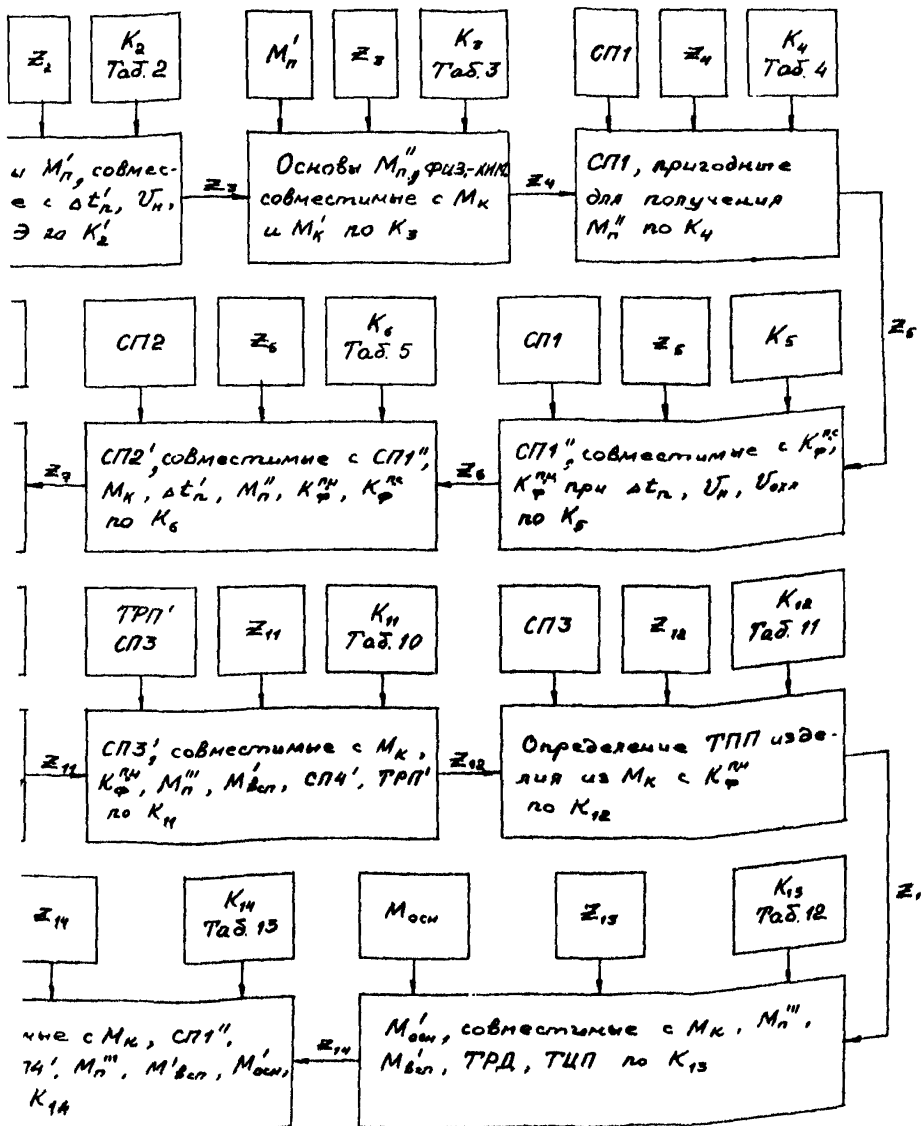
$Z_2$

$K_2$ Таб. 2

$M_n'$

$Z_3$

$K_3$ Таб. 3

СП1

$Z_4$

$K_4$ Таб. 4

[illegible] $M_n'$, совмес- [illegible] с $\Delta t_n'$, $V_н$, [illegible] Э по $K_2'$

$Z_3$

Основы $M_n''$, физ.-хим. совместимые с $M_к$ и $M_к'$ по $K_3$

$Z_4$

СП1, пригодные для получения $M_n''$ по $K_4$

$Z_5$

СП2

$Z_6$

$K_6$ Таб. 5

СП1

$Z_5$

$K_5$

$Z_7$

СП2', совместимые с СП1'', $M_к$, $\Delta t_n'$, $M_n''$, $K_\varphi^{пн}$, $K_\varphi^{пс}$ по $K_6$

$Z_6$

СП1'', совместимые с $K_\varphi^{пс}$, $K_\varphi^{пн}$ при $\Delta t_n$, $V_н$, $V_{охл}$ по $K_5$

ТРП' СП3

$Z_{11}$

$K_{11}$ Таб. 10

СП3

$Z_{12}$

$K_{12}$ Таб. 11

$Z_{11}$

СП3', совместимые с $M_к$, $K_\varphi^{пн}$, $M_n'''$, $M_{всп}'$, СП4', ТРП' по $K_{11}$

$Z_{12}$

Определение ТПП изделия из $M_к$ с $K_\varphi^{пн}$ по $K_{12}$

$Z_1$

$Z_{14}$

$K_{14}$ Таб. 13

$M_{осн}$

$Z_{13}$

$K_{13}$ Таб. 12

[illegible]ные с $M_к$, СП1'', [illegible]4', $M_n'''$, $M_{всп}'$, $M_{осн}'$, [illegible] $K_{14}$

$Z_{14}$

$M_{осн}'$, совместимые с $M_к$, $M_n'''$, $M_{всп}'$, ТРД, ТЦП по $K_{13}$